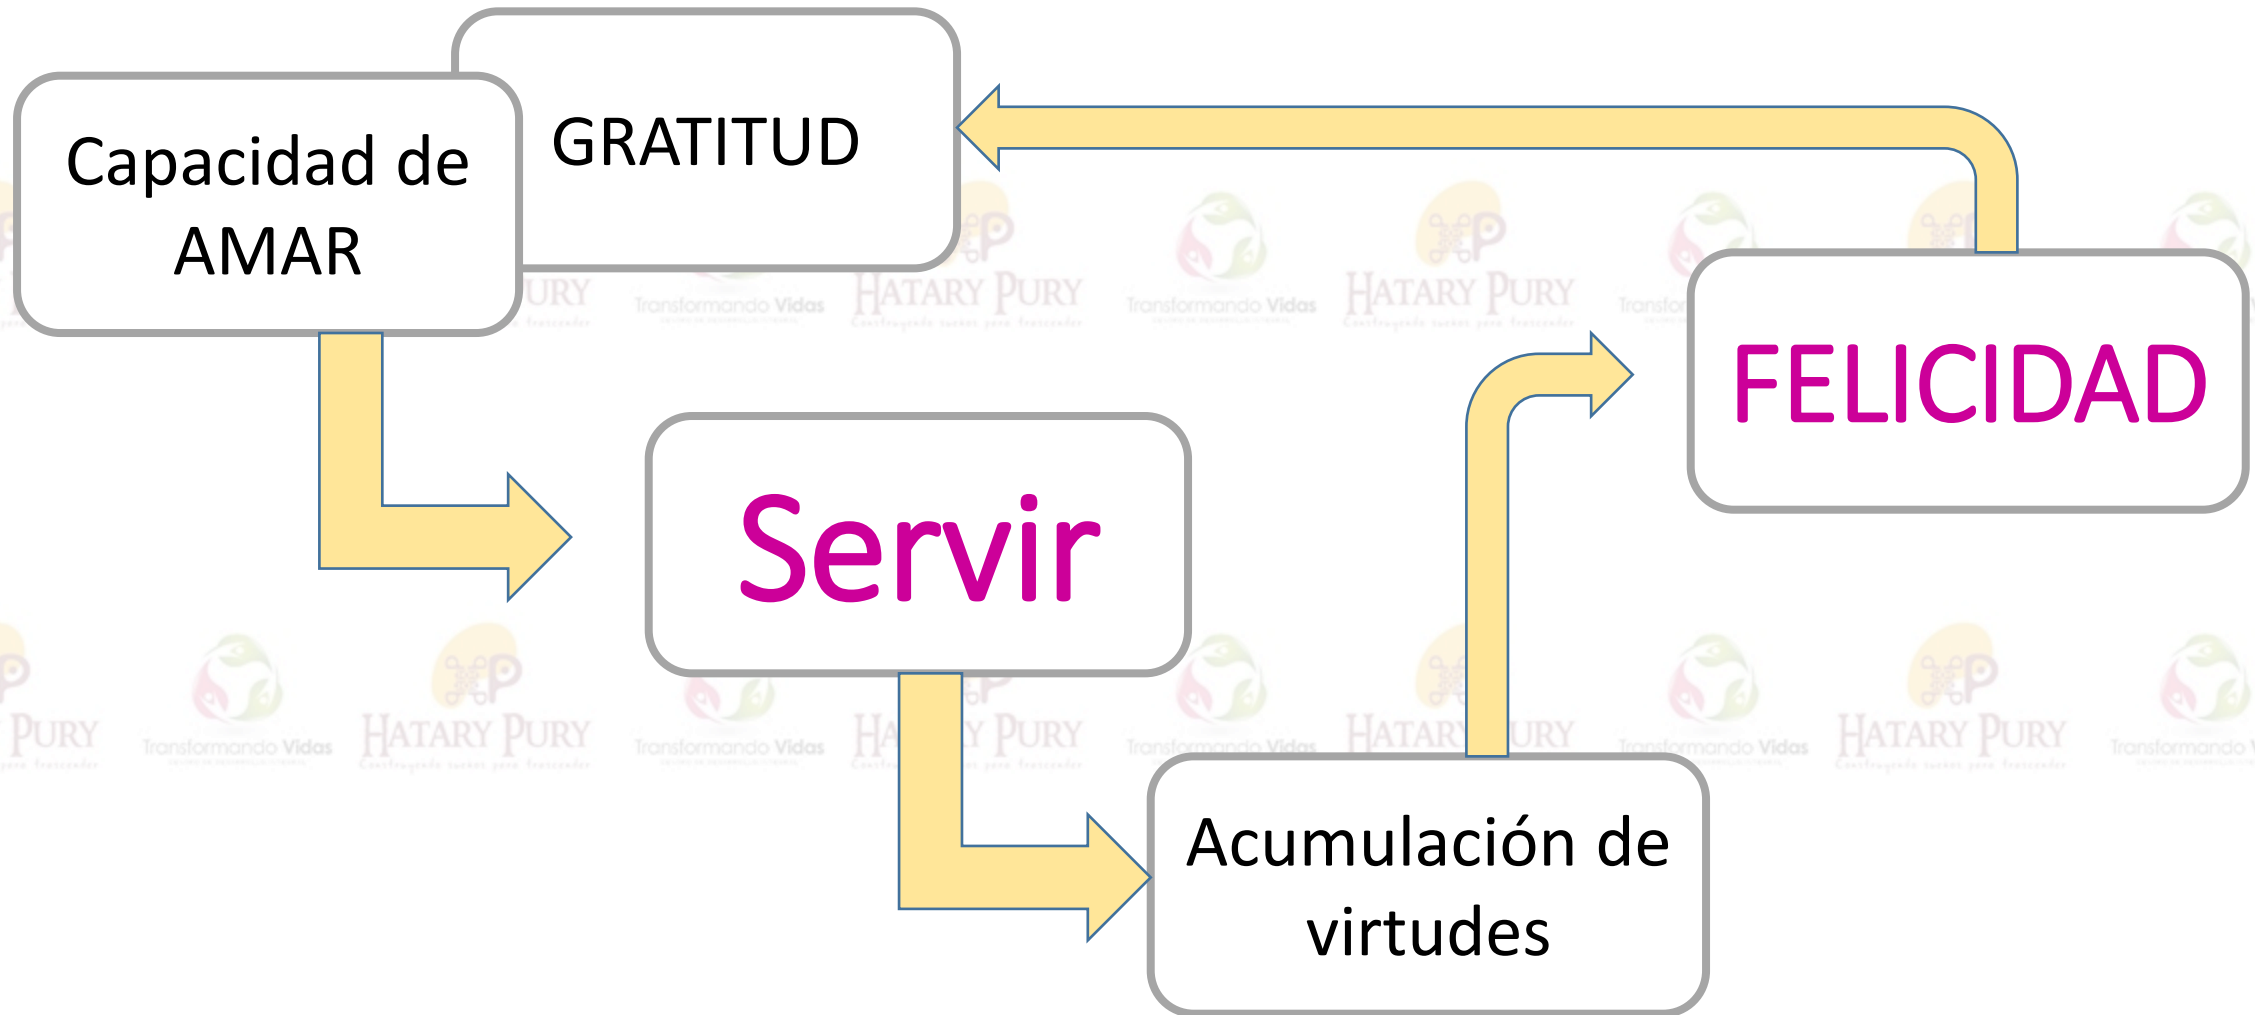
GRATITUD

Capacidad de AMAR

Servir

Acumulación de virtudes

FELICIDAD

Transformando Vidas

HATARY PURY

Transformando Vidas

HATARY PURY

Transformando Vidas

HATARY PURY

Transformando Vidas

HATARY PURY